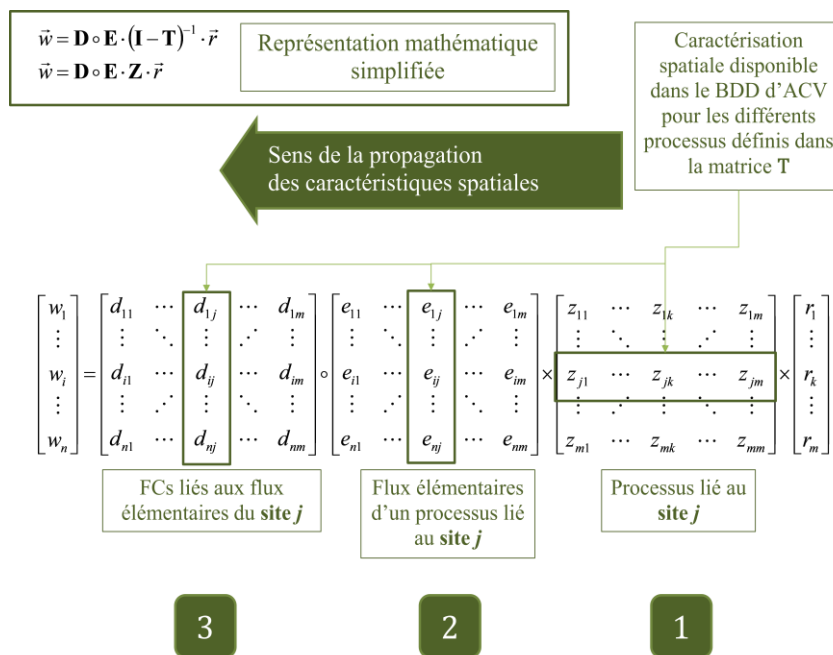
$\vec{w} = \mathbf{D} \circ \mathbf{E} \cdot (\mathbf{I} - \mathbf{T})^{-1} \cdot \vec{r}$
$\vec{w} = \mathbf{D} \circ \mathbf{E} \cdot \mathbf{Z} \cdot \vec{r}$

Représentation mathématique simplifiée

Caractérisation spatiale disponible dans le BDD d'ACV pour les différents processus définis dans la matrice **T**

Sens de la propagation des caractéristiques spatiales

$\begin{bmatrix} w_1 \\ \vdots \\ w_i \\ \vdots \\ w_n \end{bmatrix} = \begin{bmatrix} d_{11} & \cdots & d_{1j} & \cdots & d_{1m} \\ \vdots & \ddots & \vdots & \iddots & \vdots \\ d_{i1} & \cdots & d_{ij} & \cdots & d_{im} \\ \vdots & \iddots & \vdots & \ddots & \vdots \\ d_{n1} & \cdots & d_{nj} & \cdots & d_{nm} \end{bmatrix} \circ \begin{bmatrix} e_{11} & \cdots & e_{1j} & \cdots & e_{1m} \\ \vdots & \ddots & \vdots & \iddots & \vdots \\ e_{i1} & \cdots & e_{ij} & \cdots & e_{im} \\ \vdots & \iddots & \vdots & \ddots & \vdots \\ e_{n1} & \cdots & e_{nj} & \cdots & e_{nm} \end{bmatrix} \times \begin{bmatrix} z_{11} & \cdots & z_{1k} & \cdots & z_{1m} \\ \vdots & \ddots & \vdots & \iddots & \vdots \\ z_{j1} & \cdots & z_{jk} & \cdots & z_{jm} \\ \vdots & \iddots & \vdots & \ddots & \vdots \\ z_{m1} & \cdots & z_{mk} & \cdots & z_{mm} \end{bmatrix} \times \begin{bmatrix} r_1 \\ \vdots \\ r_k \\ \vdots \\ r_m \end{bmatrix}$

FCs liés aux flux élémentaires du **site *j***

Flux élémentaires d'un processus lié au **site *j***

Processus lié au **site *j***

3

2

1